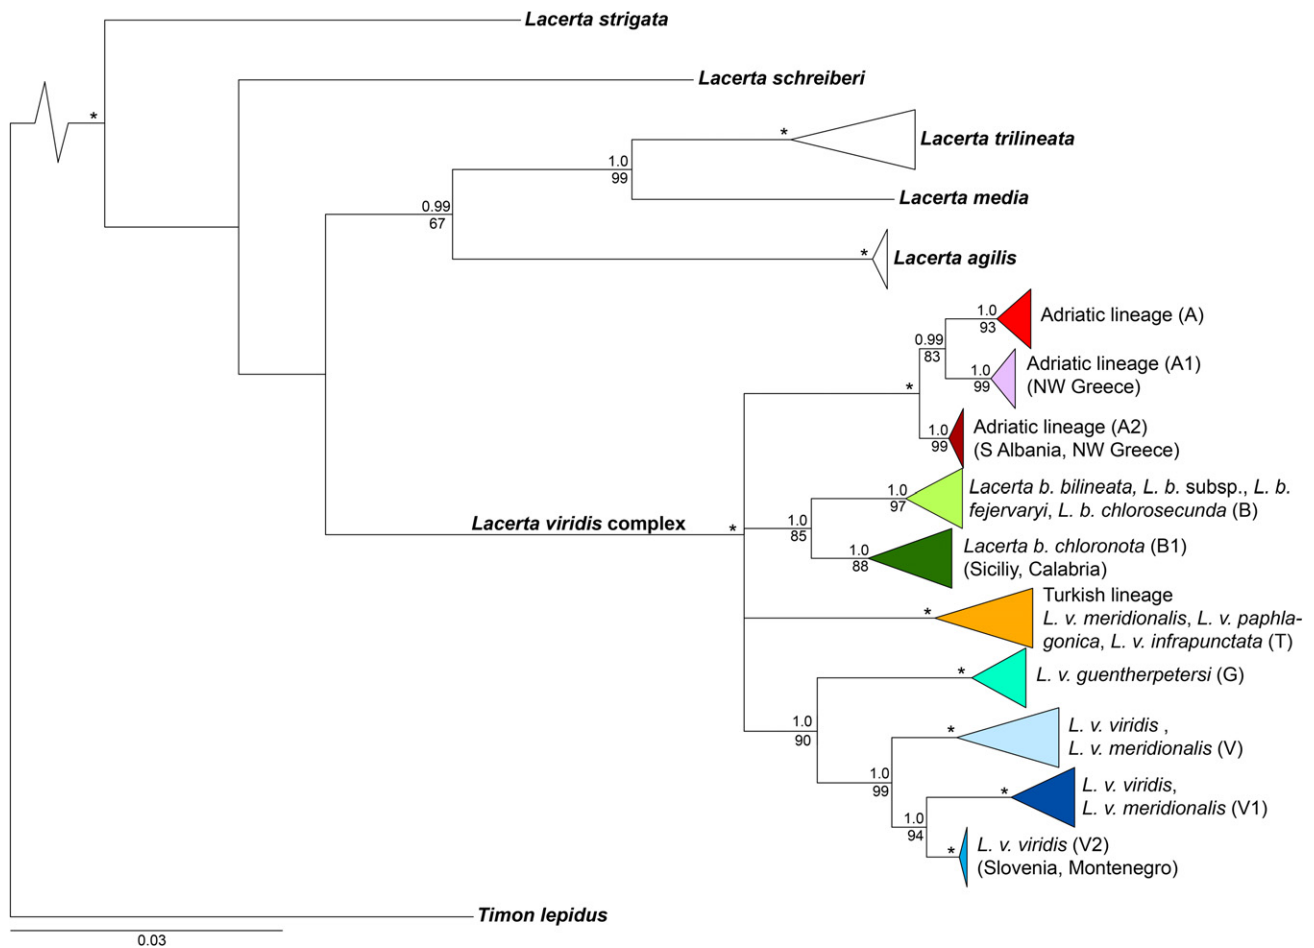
Lacerta strigata

*

Lacerta schreiberi

*

Lacerta trilineata

1.0
99

Lacerta media

0.99
67

*

Lacerta agilis

1.0
93

Adriatic lineage (A)

0.99
83

1.0
99

Adriatic lineage (A1) (NW Greece)

*

1.0
99

Adriatic lineage (A2) (S Albania, NW Greece)

1.0
97

Lacerta b. bilineata, L. b. subsp., L. b. fejervaryi, L. b. chlorosecunda (B)

Lacerta viridis complex

*

1.0
85

1.0
88

Lacerta b. chloronota (B1) (Siciliy, Calabria)

*

Turkish lineage L. v. meridionalis, L. v. paphlagonica, L. v. infrapunctata (T)

*

L. v. guentherpetersi (G)

1.0
90

*

L. v. viridis , L. v. meridionalis (V)

1.0
99

*

L. v. viridis, L. v. meridionalis (V1)

1.0
94

*

L. v. viridis (V2) (Slovenia, Montenegro)

Timon lepidus

0.03